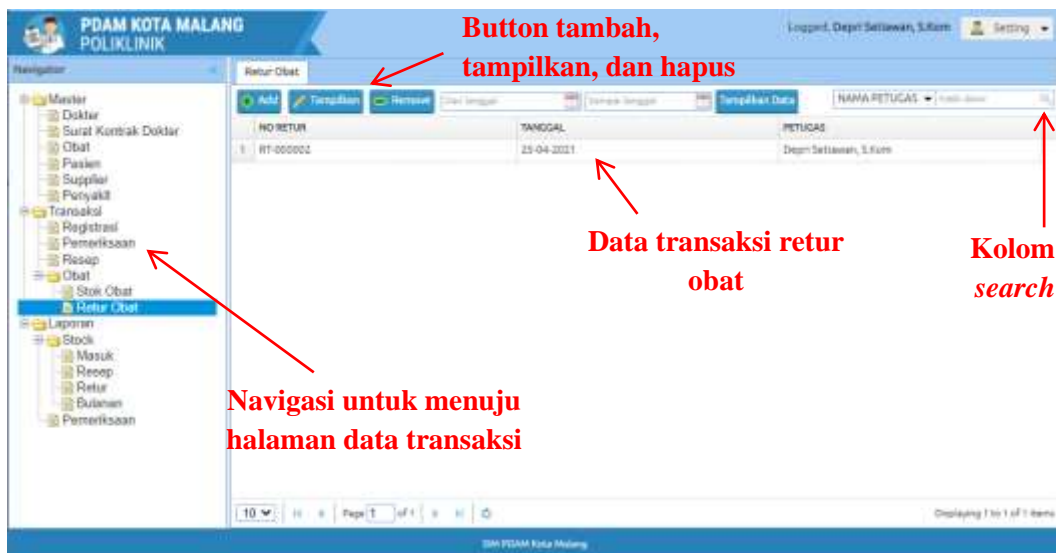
PDAM KOTA MALANG
POLIKLINIK

Button tambah, tampilkan, dan hapus

Logged: Depri Setiawan, S.Kom
Setting

Navigator

Master
Dokter
Surat Kontrak Dokter
Obat
Pasien
Supplier
Penyakit
Transaksi
Registrasi
Pemeriksaan
Resep
Obat
Stok Obat
Retur Obat
Laporan
Stock
Masuk
Resep
Retur
Bulanan
Pemeriksaan

Retur Obat

Add
Tampilkan
Remove
Dari tanggal
Sampai tanggal
Tampilkan Data
NAMA PETUGAS
Kata dicari

| | NO RETUR | TANGGAL | PETUGAS |
|---|---|---|---|
| 1 | RT-000002 | 25-04-2021 | Depri Setiawan, S.Kom |

Data transaksi retur obat

Kolom *search*

Navigasi untuk menuju halaman data transaksi

10 Page 1 of 1
Displaying 1 to 1 of 1 items

SIM PDAM Kota Malang